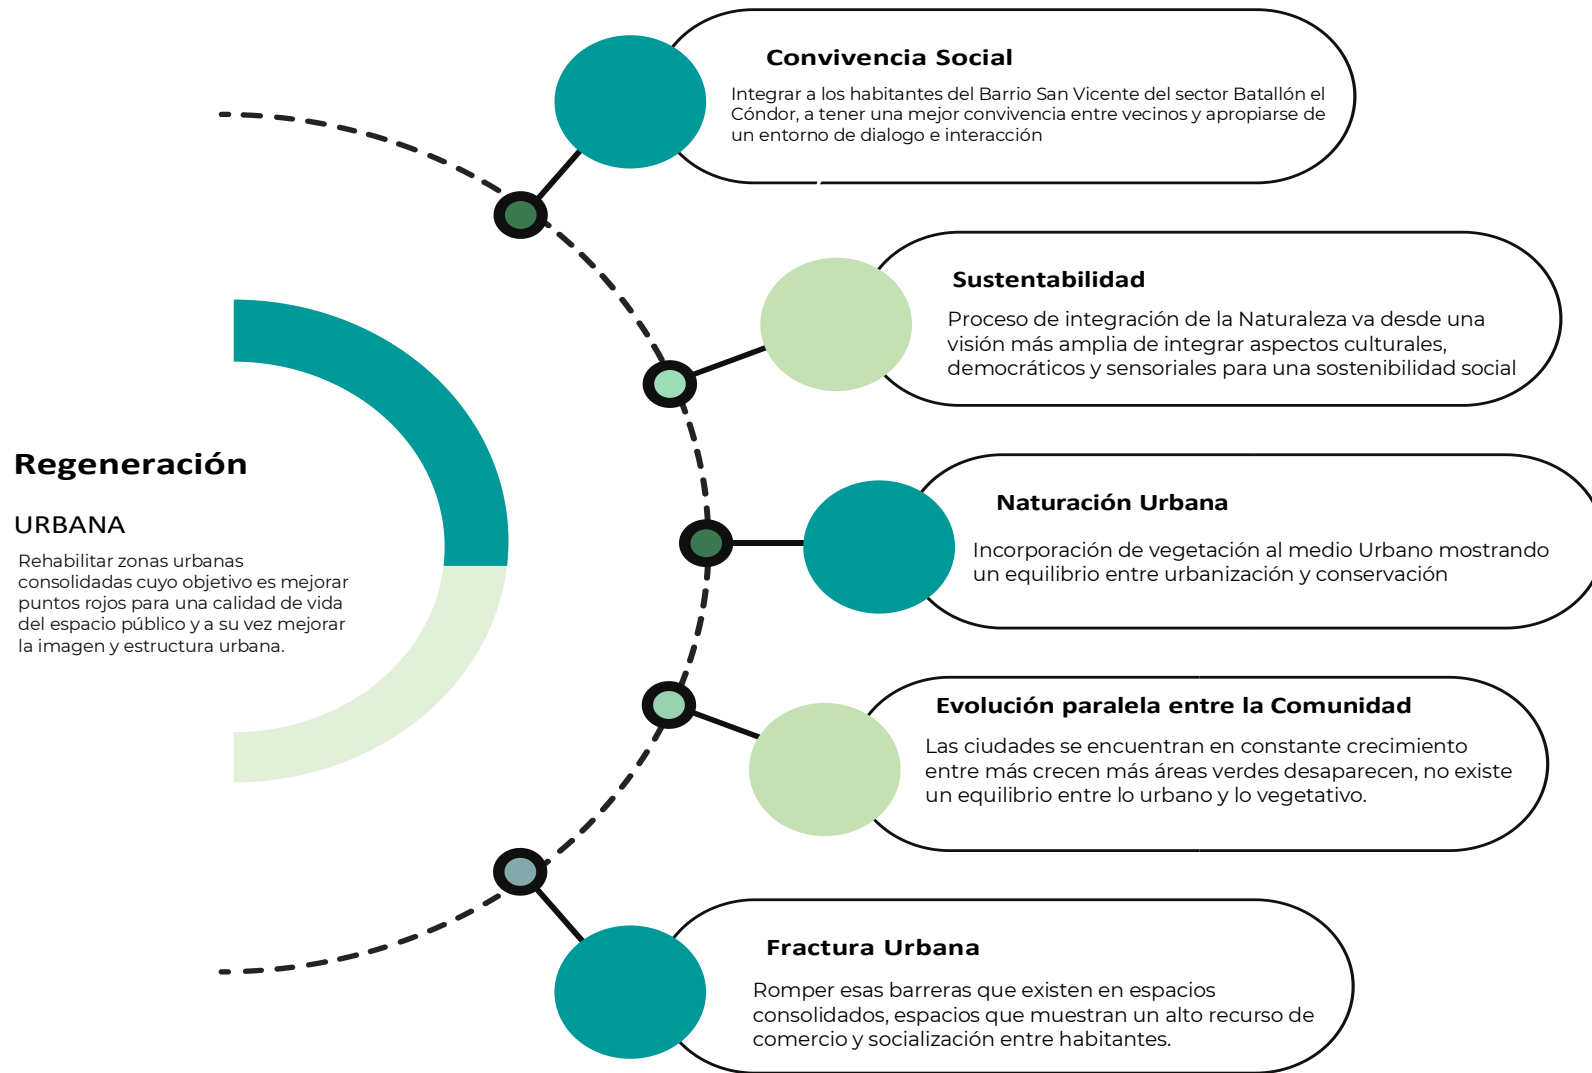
Regeneración

URBANA

Rehabilitar zonas urbanas consolidadas cuyo objetivo es mejorar puntos rojos para una calidad de vida del espacio público y a su vez mejorar la imagen y estructura urbana.

Convivencia Social

Integrar a los habitantes del Barrio San Vicente del sector Batallón el Cóndor, a tener una mejor convivencia entre vecinos y apropiarse de un entorno de dialogo e interacción

Sustentabilidad

Proceso de integración de la Naturaleza va desde una visión más amplia de integrar aspectos culturales, democráticos y sensoriales para una sostenibilidad social

Naturación Urbana

Incorporación de vegetación al medio Urbano mostrando un equilibrio entre urbanización y conservación

Evolución paralela entre la Comunidad

Las ciudades se encuentran en constante crecimiento entre más crecen más áreas verdes desaparecen, no existe un equilibrio entre lo urbano y lo vegetativo.

Fractura Urbana

Romper esas barreras que existen en espacios consolidados, espacios que muestran un alto recurso de comercio y socialización entre habitantes.